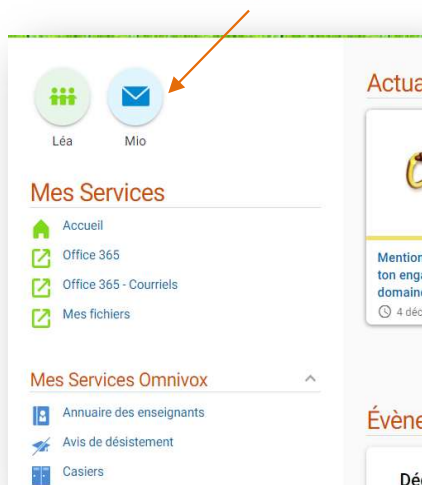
Léa
Mio

Mes Services
Accueil
Office 365
Office 365 - Courriels
Mes fichiers

Mes Services Omnivox
Annuaire des enseignants
Avis de désistement
Casiers

Actua

Mentior
ton enga
domaine
4 déc

Évène

Dé